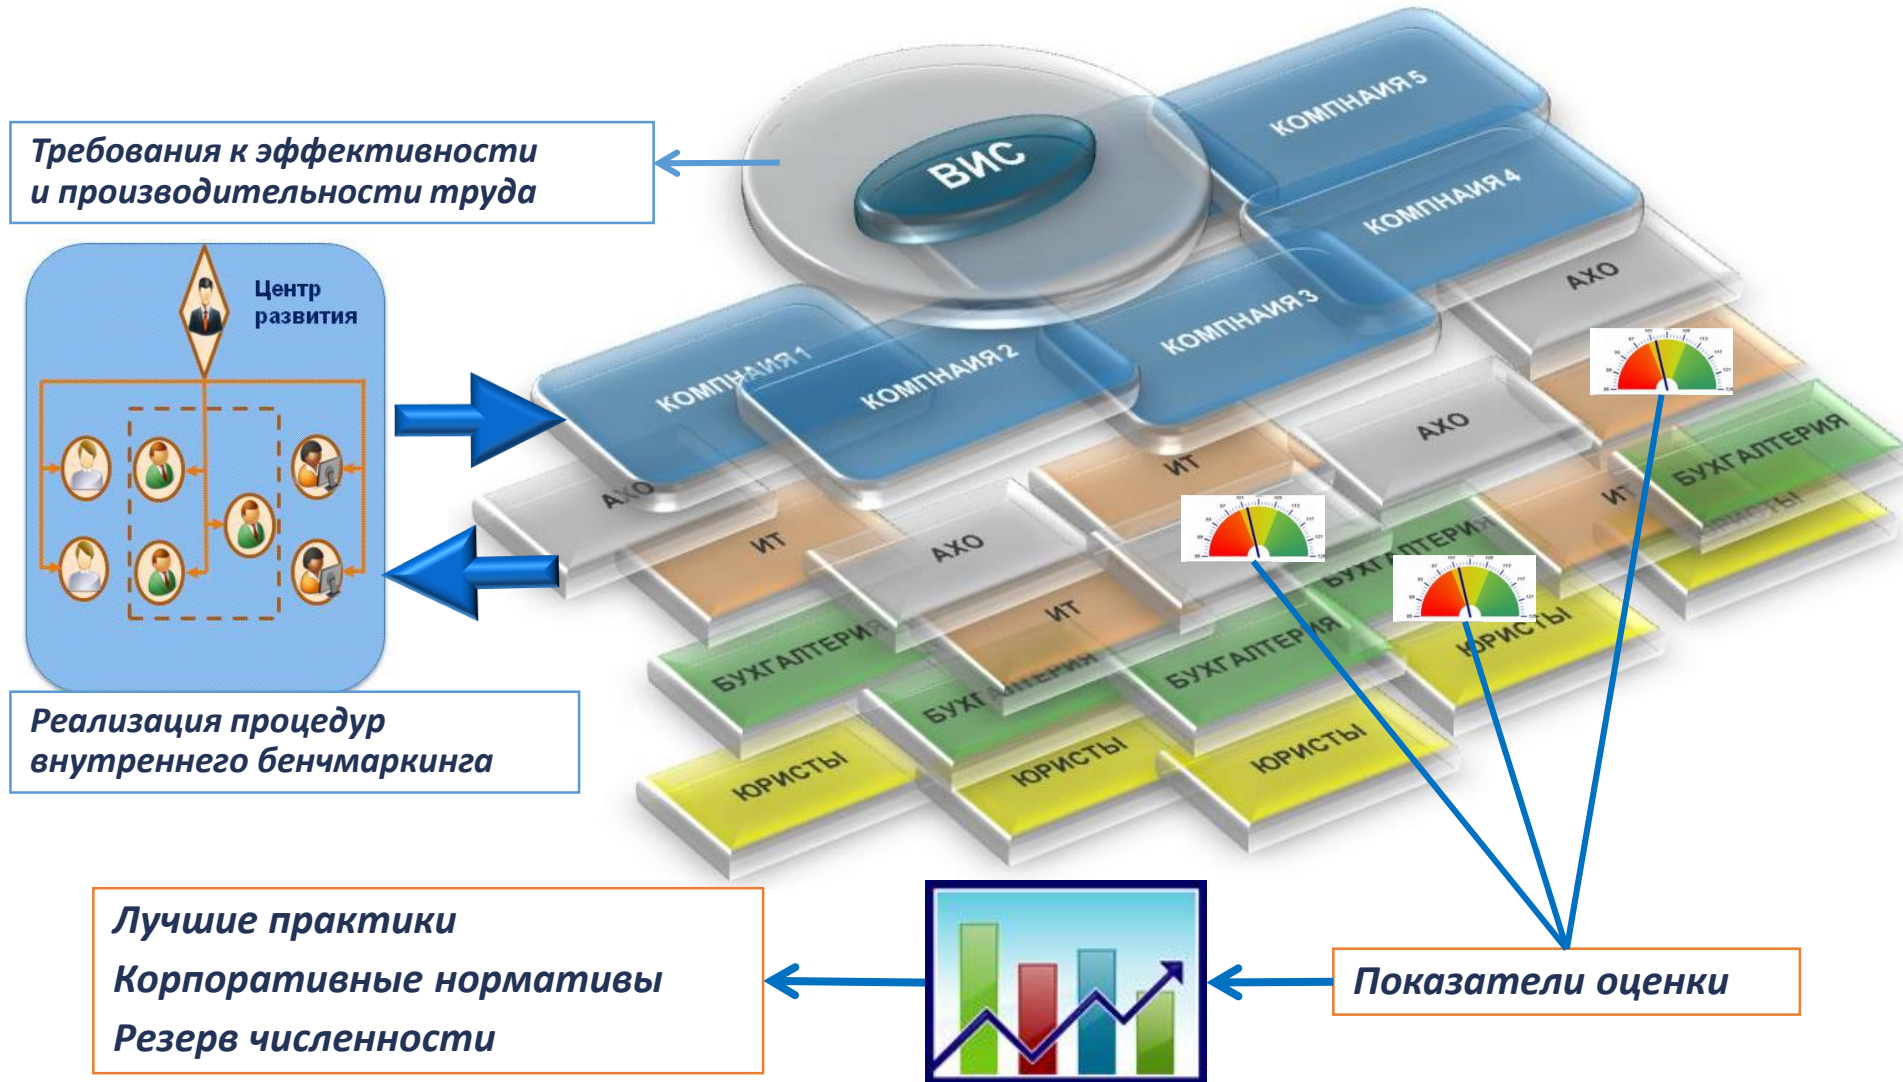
Требования к эффективности и производительности труда

Центр развития

Реализация процедур внутреннего бенчмаркинга

ВИС

КОМПАНИЯ 5

КОМПАНИЯ 4

КОМПАНИЯ 3

КОМПАНИЯ 2

КОМПАНИЯ 1

АХО

АХО

АХО

АХО

ИТ

ИТ

ИТ

ИТ

БУХГАЛТЕРИЯ

БУХГАЛТЕРИЯ

БУХГАЛТЕРИЯ

БУХГАЛТЕРИЯ

БУХГАЛТЕРИЯ

ЮРИСТЫ

ЮРИСТЫ

ЮРИСТЫ

ЮРИСТЫ

ЮРИСТЫ

Лучшие практики
Корпоративные нормативы
Резерв численности

Показатели оценки